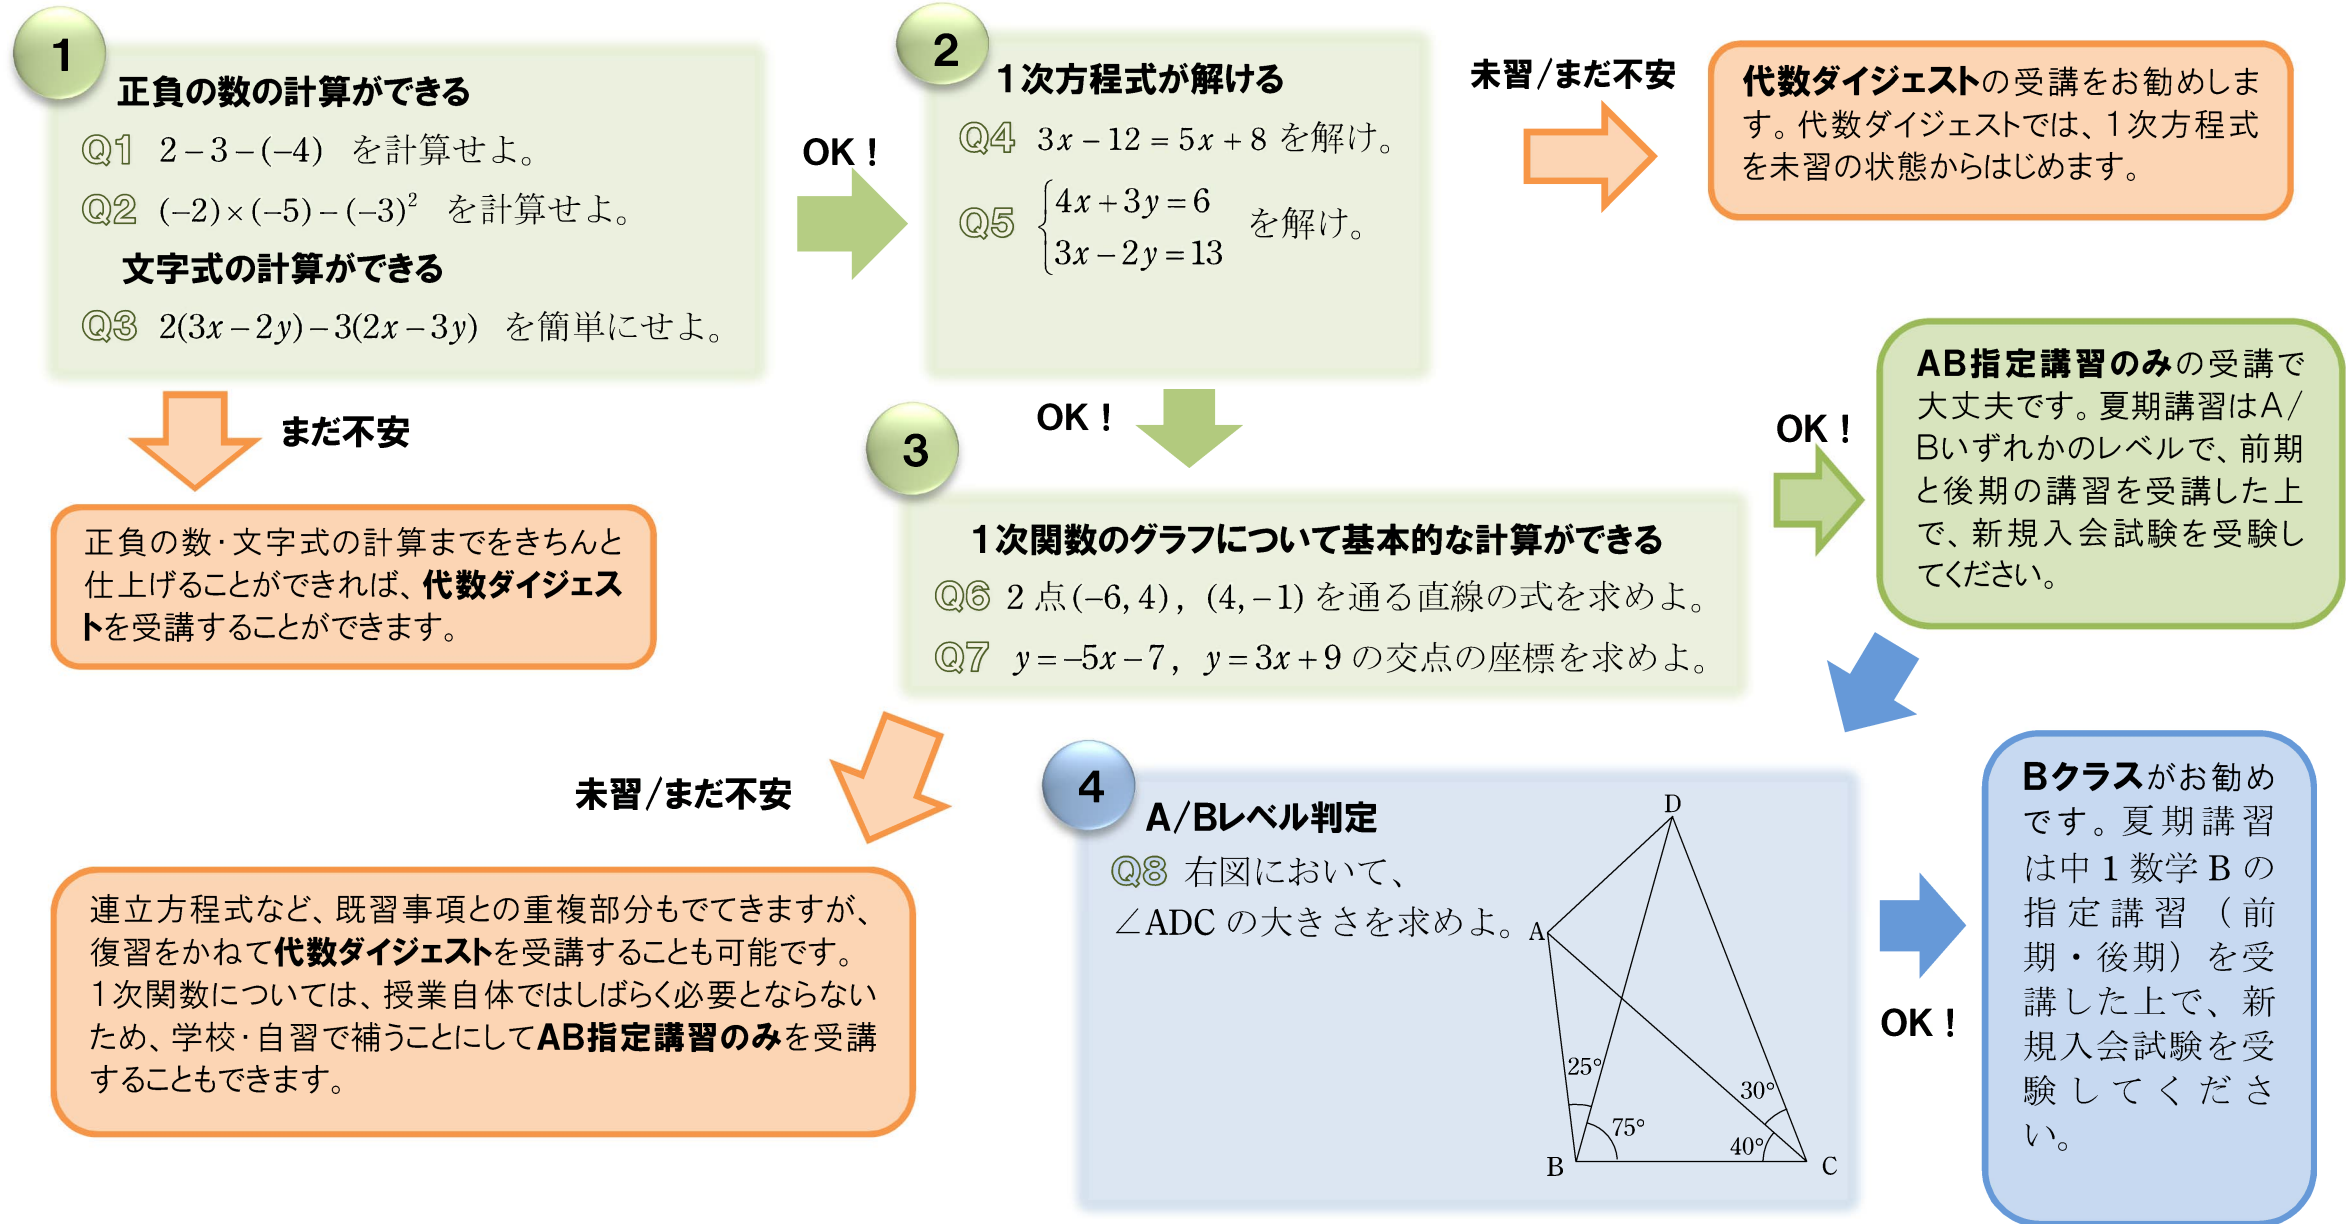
1

正負の数の計算ができる

Q1　$2-3-(-4)$　を計算せよ。

Q2　$(-2)\times(-5)-(-3)^2$　を計算せよ。

文字式の計算ができる

Q3　$2(3x-2y)-3(2x-3y)$　を簡単にせよ。

OK！

2

1次方程式が解ける

Q4　$3x-12=5x+8$ を解け。

Q5　$\begin{cases}4x+3y=6\\3x-2y=13\end{cases}$ を解け。

未習／まだ不安

代数ダイジェストの受講をお勧めします。代数ダイジェストでは、1次方程式を未習の状態からはじめます。

まだ不安

正負の数・文字式の計算までをきちんと仕上げることができれば、代数ダイジェストを受講することができます。

OK！

3

1次関数のグラフについて基本的な計算ができる

Q6　2点$(-6,4)$，$(4,-1)$を通る直線の式を求めよ。

Q7　$y=-5x-7$，$y=3x+9$ の交点の座標を求めよ。

OK！

AB指定講習のみの受講で大丈夫です。夏期講習はA/Bいずれかのレベルで、前期と後期の講習を受講した上で、新規入会試験を受験してください。

未習／まだ不安

連立方程式など、既習事項との重複部分もでてきますが、復習をかねて代数ダイジェストを受講することも可能です。1次関数については、授業自体ではしばらく必要とならないため、学校・自習で補うことにしてAB指定講習のみを受講することもできます。

4

A/Bレベル判定

Q8　右図において、
∠ADC の大きさを求めよ。

D
A
25°
75°
30°
40°
B
C

OK！

Bクラスがお勧めです。夏期講習は中1数学Bの指定講習（前期・後期）を受講した上で、新規入会試験を受験してください。